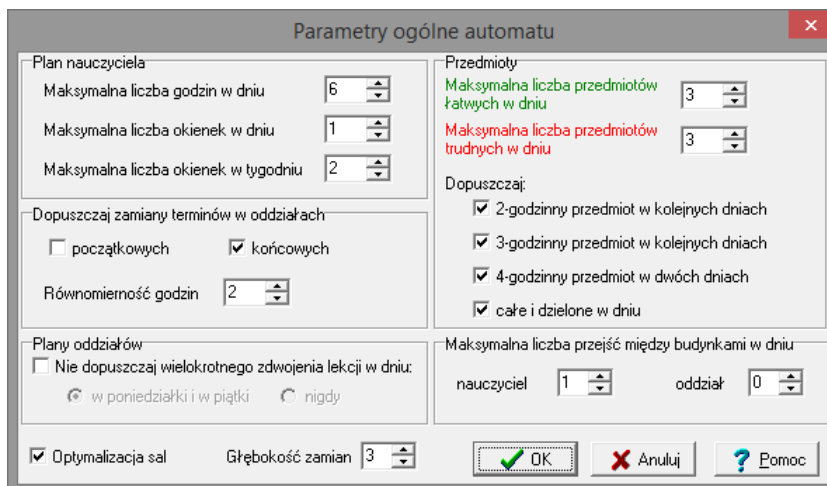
Parametry ogólne automatu

Plan nauczyciela
Maksymalna liczba godzin w dniu 6
Maksymalna liczba okienek w dniu 1
Maksymalna liczba okienek w tygodniu 2

Dopuszczaj zamiany terminów w oddziałach
początkowych
końcowych
Równomierność godzin 2

Plany oddziałów
Nie dopuszczaj wielokrotnego zdwojenia lekcji w dniu:
w poniedziałki i w piątki
nigdy

Przedmioty
Maksymalna liczba przedmiotów łatwych w dniu 3
Maksymalna liczba przedmiotów trudnych w dniu 3
Dopuszczaj:
2-godzinny przedmiot w kolejnych dniach
3-godzinny przedmiot w kolejnych dniach
4-godzinny przedmiot w dwóch dniach
całe i dzielone w dniu

Maksymalna liczba przejść między budynkami w dniu
nauczyciel 1
oddział 0

Optymalizacja sal
Głębokość zamian 3
OK
Anuluj
Pomoc